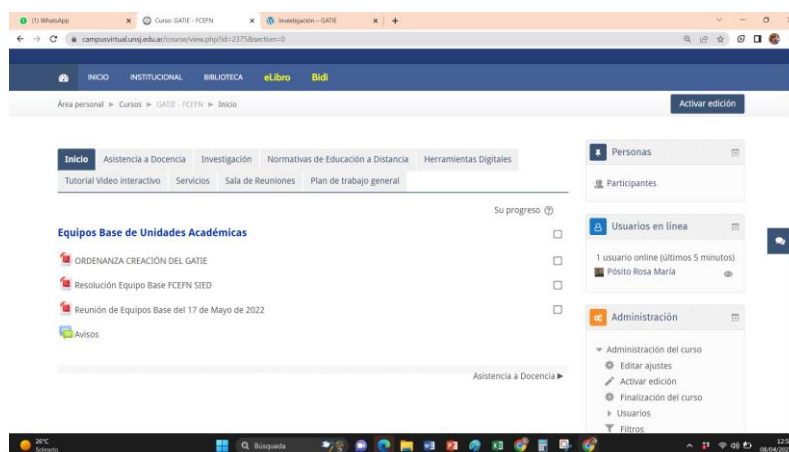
(1) WhatsApp
Curso: GATIE - FCEFN
Investigación – GATIE
campusvirtual.unsj.edu.ar/course/view.php?id=2375&section=0

INICIO INSTITUCIONAL BIBLIOTECA eLibro Bidi

Área personal ► Cursos ► GATIE - FCEFN ► Inicio

Activar edición

Inicio | Asistencia a Docencia | Investigación | Normativas de Educación a Distancia | Herramientas Digitales | Tutorial Video interactivo | Servicios | Sala de Reuniones | Plan de trabajo general

Su progreso

Equipos Base de Unidades Académicas

ORDENANZA CREACIÓN DEL GATIE

Resolución Equipo Base FCEFN SIED

Reunión de Equipos Base del 17 de Mayo de 2022

Avisos

Asistencia a Docencia ►

Personas

Participantes

Usuarios en línea

1 usuario online (últimos 5 minutos)

Pósito Rosa María

Administración

Administración del curso

Editar ajustes

Activar edición

Finalización del curso

Usuarios

Filtros

26°C
Soleado

Búsqueda

12:5
08/04/20